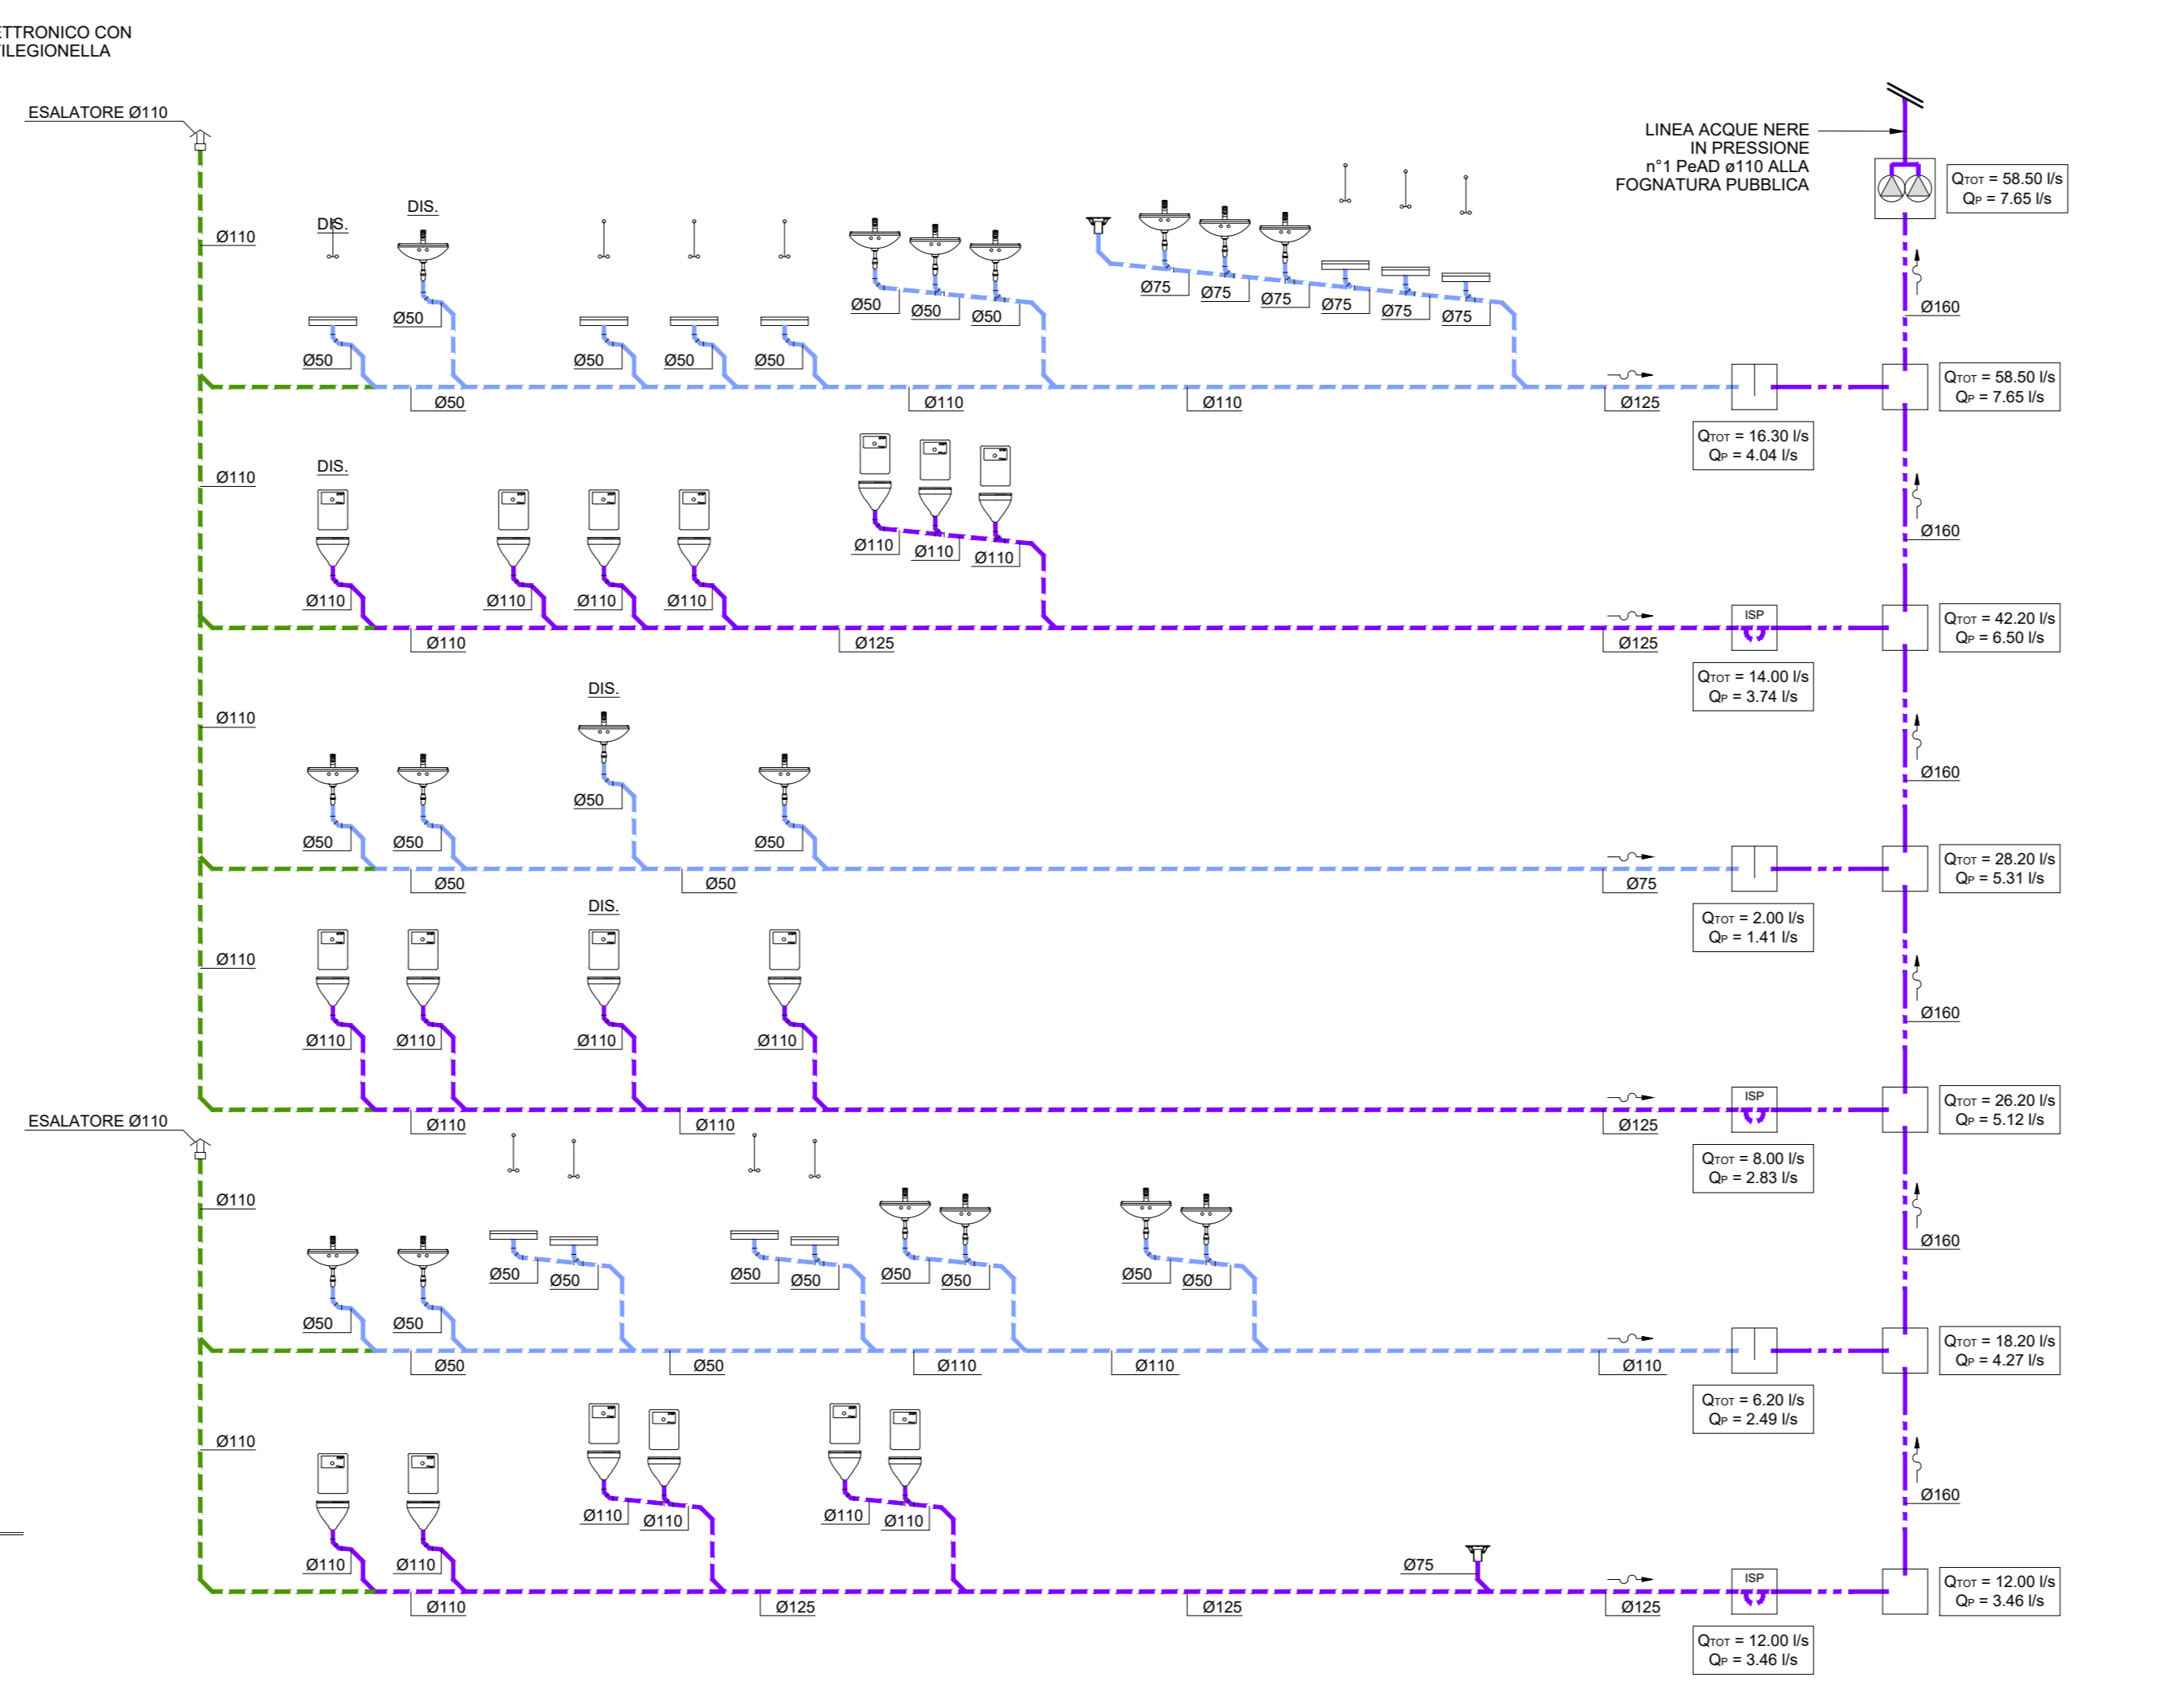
ETTRONICO CON
ILEGIONELLA

ESALATORE Ø110

LINEA ACQUE NERE
IN PRESSIONE
n°1 PeAD ø110 ALLA
FOGNATURA PUBBLICA

$Q_{TOT}$ = 58.50 l/s
$Q_P$ = 7.65 l/s

Ø110
DIS.
DIS.
Ø50
Ø50
Ø50
Ø50
Ø50
Ø50
Ø50
Ø50
Ø75
Ø75
Ø75
Ø75
Ø75
Ø75
Ø160
Ø50
Ø110
Ø110
Ø125
$Q_{TOT}$ = 58.50 l/s
$Q_P$ = 7.65 l/s
$Q_{TOT}$ = 16.30 l/s
$Q_P$ = 4.04 l/s

Ø110
DIS.
Ø110
Ø110
Ø110
Ø110
Ø110
Ø110
Ø110
Ø160
Ø110
Ø125
Ø125
ISP
$Q_{TOT}$ = 42.20 l/s
$Q_P$ = 6.50 l/s
$Q_{TOT}$ = 14.00 l/s
$Q_P$ = 3.74 l/s

Ø110
DIS.
Ø50
Ø50
Ø50
Ø50
Ø160
Ø50
Ø50
Ø75
$Q_{TOT}$ = 28.20 l/s
$Q_P$ = 5.31 l/s
$Q_{TOT}$ = 2.00 l/s
$Q_P$ = 1.41 l/s

DIS.
Ø110
Ø110
Ø110
Ø110
Ø110
Ø160
Ø110
Ø110
Ø125
ISP
$Q_{TOT}$ = 26.20 l/s
$Q_P$ = 5.12 l/s
$Q_{TOT}$ = 8.00 l/s
$Q_P$ = 2.83 l/s

ESALATORE Ø110
Ø110
Ø50
Ø50
Ø50
Ø50
Ø50
Ø50
Ø50
Ø50
Ø50
Ø50
Ø160
Ø50
Ø50
Ø110
Ø110
Ø110
$Q_{TOT}$ = 18.20 l/s
$Q_P$ = 4.27 l/s
$Q_{TOT}$ = 6.20 l/s
$Q_P$ = 2.49 l/s

Ø110
Ø110
Ø110
Ø110
Ø110
Ø110
Ø110
Ø160
Ø75
Ø110
Ø125
Ø125
Ø125
ISP
$Q_{TOT}$ = 12.00 l/s
$Q_P$ = 3.46 l/s
$Q_{TOT}$ = 12.00 l/s
$Q_P$ = 3.46 l/s